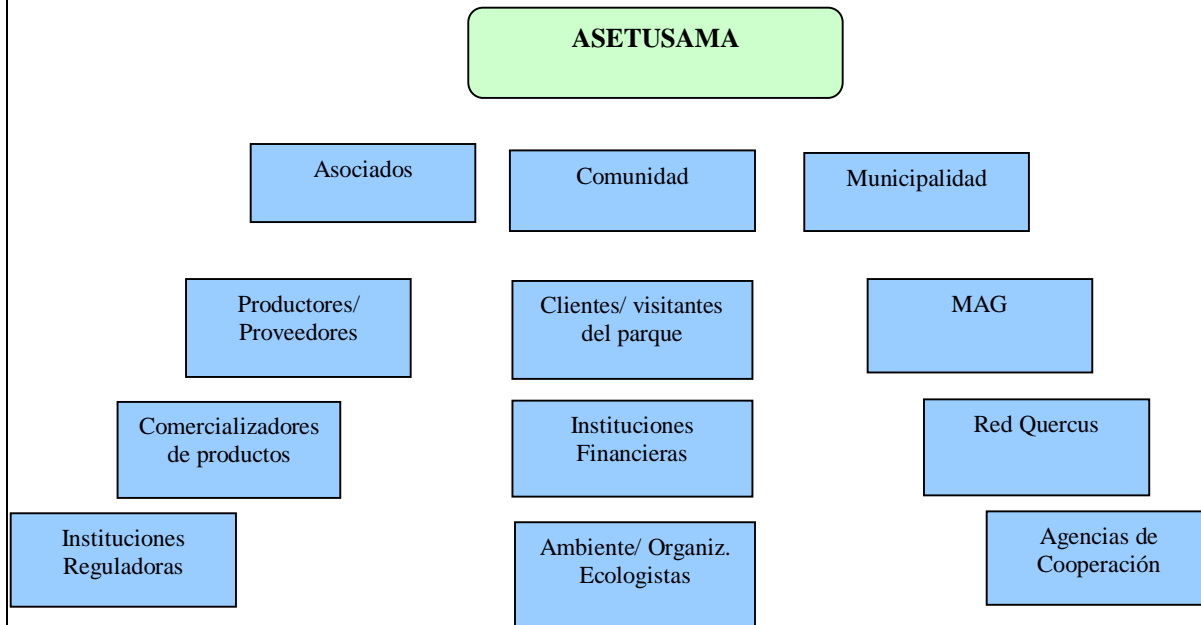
ASETUSAMA

Asociados

Comunidad

Municipalidad

Productores/ Proveedores

Clientes/ visitantes del parque

MAG

Comercializadores de productos

Instituciones Financieras

Red Quercus

Instituciones Reguladoras

Ambiente/ Organiz. Ecologistas

Agencias de Cooperación